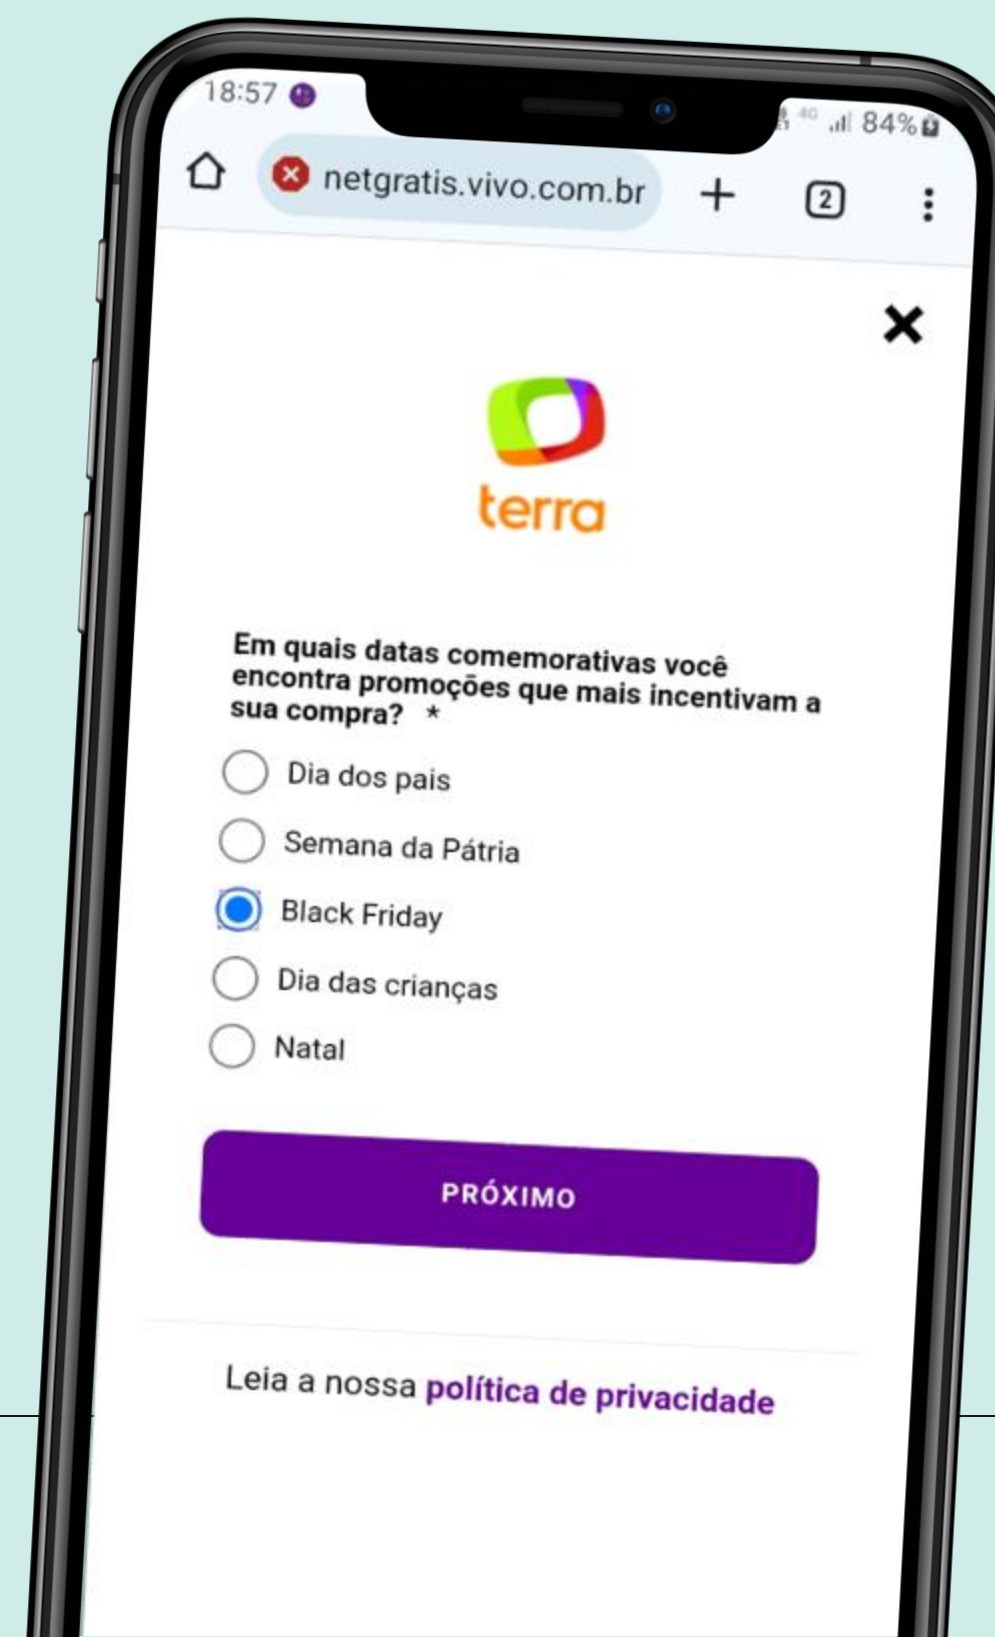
18:57

4G 84%

netgratis.vivo.com.br

+

2

×

terra

Em quais datas comemorativas você encontra promoções que mais incentivam a sua compra? *

Dia dos pais

Semana da Pátria

Black Friday

Dia das crianças

Natal

PRÓXIMO

Leia a nossa política de privacidade